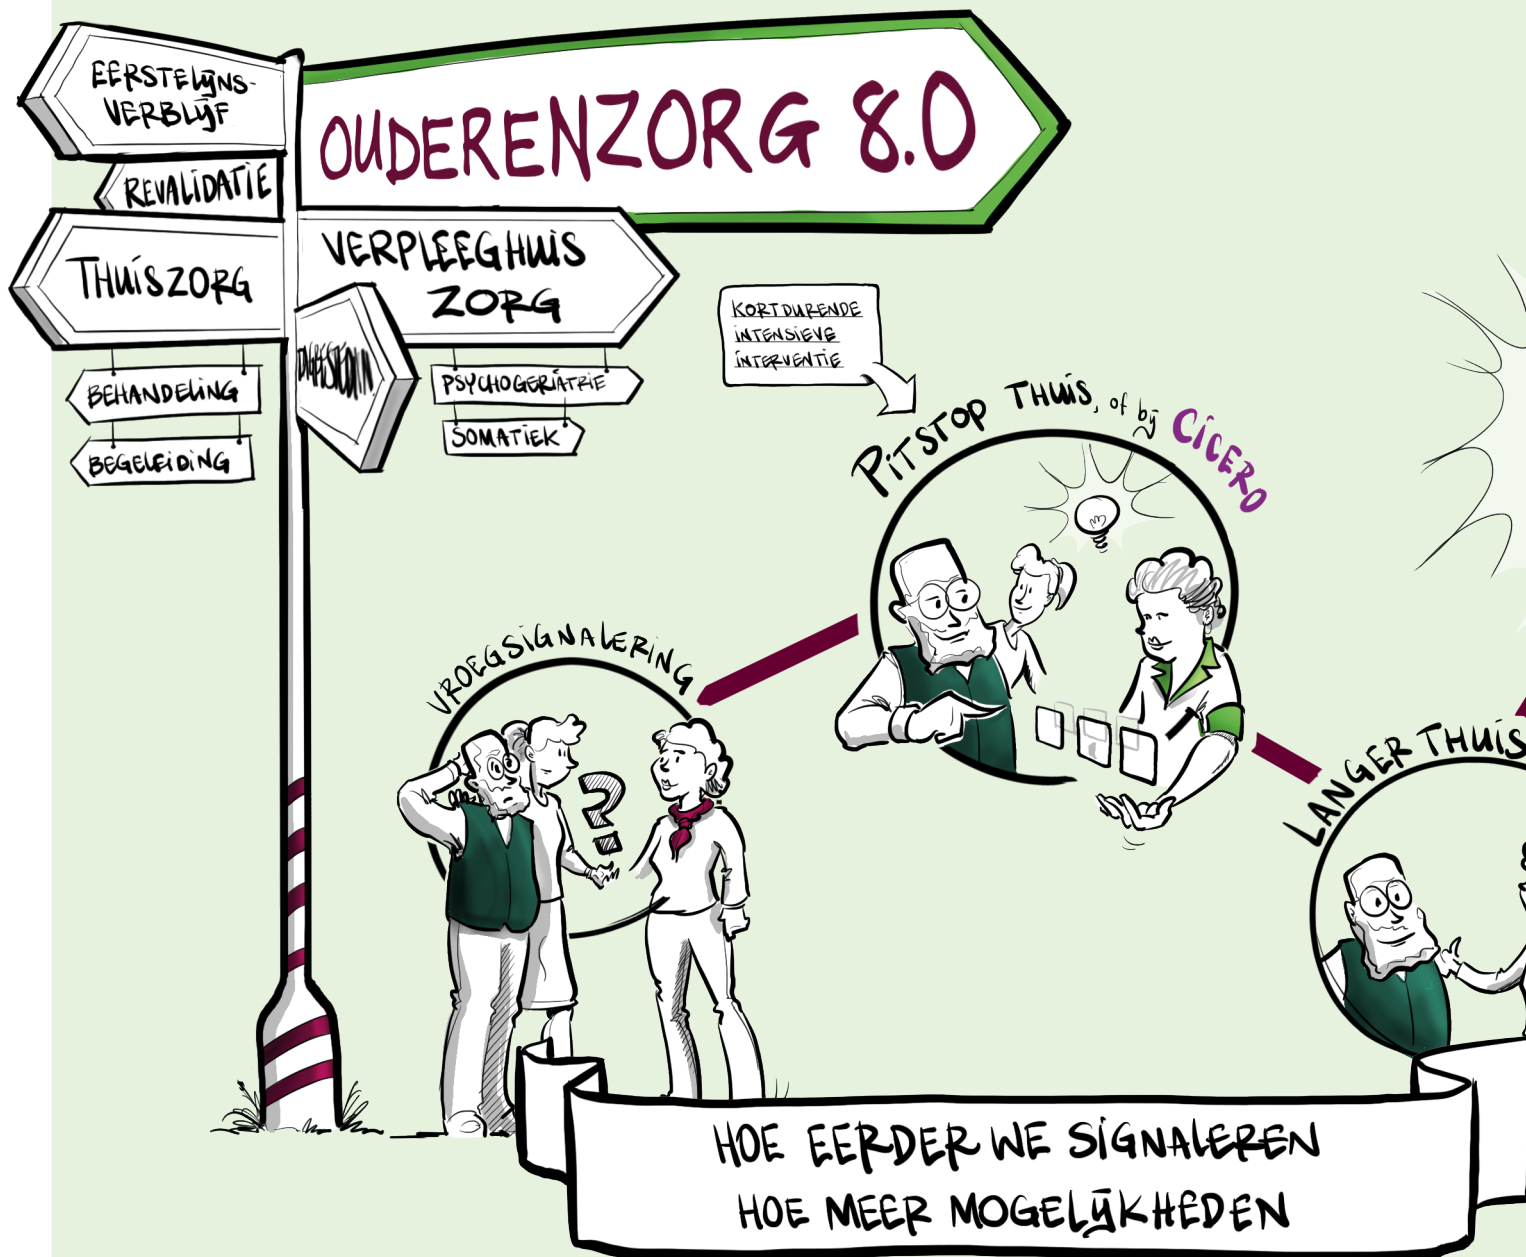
EERSTELIJNS-VERBLIJF

OUDERENZORG 8.0

REVALIDATIE

THUISZORG

VERPLEEGHUIS ZORG

DAGBESTEDING

BEHANDELING

BEGELEIDING

PSYCHOGERIATRIE

SOMATIEK

KORTDURENDE INTENSIEVE INTERVENTIE

PITSTOP THUIS, of bij CICERO

VROEGSIGNALERING

LANGER THUIS

HOE EERDER WE SIGNALEREN
HOE MEER MOGELIJKHEDEN